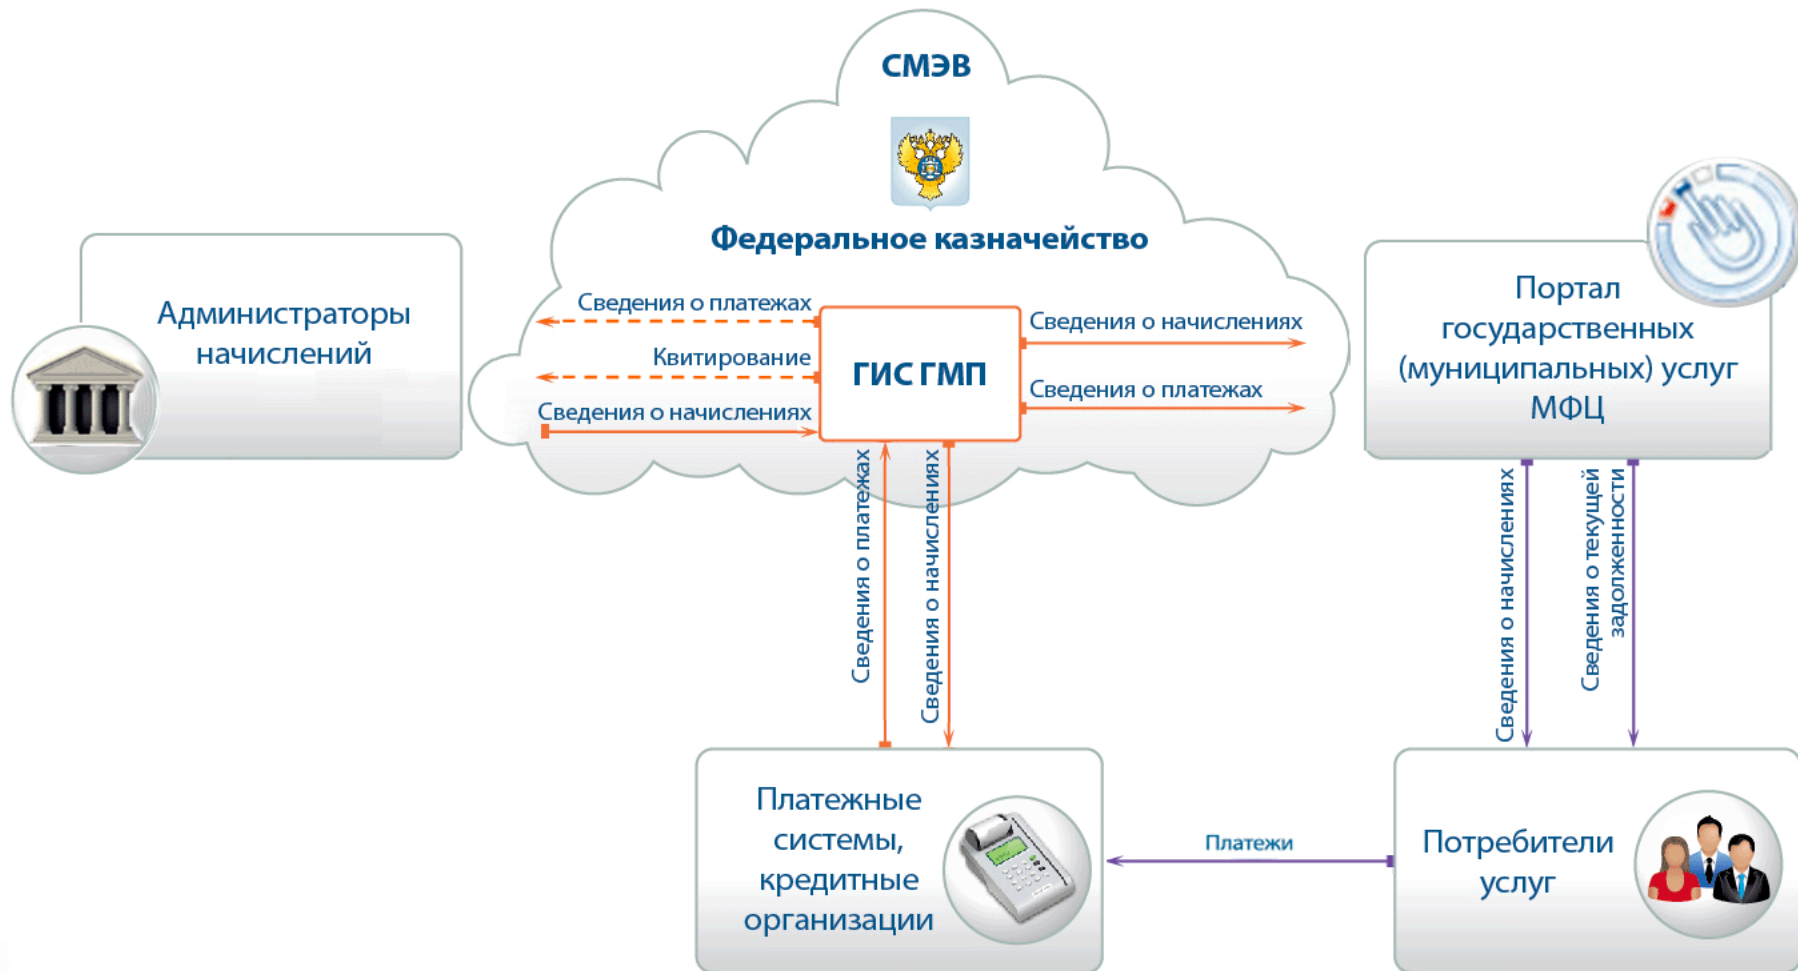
СМЭВ

Федеральное казначейство

Администраторы начислений

Сведения о платежах

Квитирование

Сведения о начислениях

ГИС ГМП

Сведения о начислениях

Сведения о платежах

Портал государственных (муниципальных) услуг МФЦ

Сведения о платежах

Сведения о начислениях

Сведения о начислениях

Сведения о текущей задолженности

Платежные системы, кредитные организации

Платежи

Потребители услуг